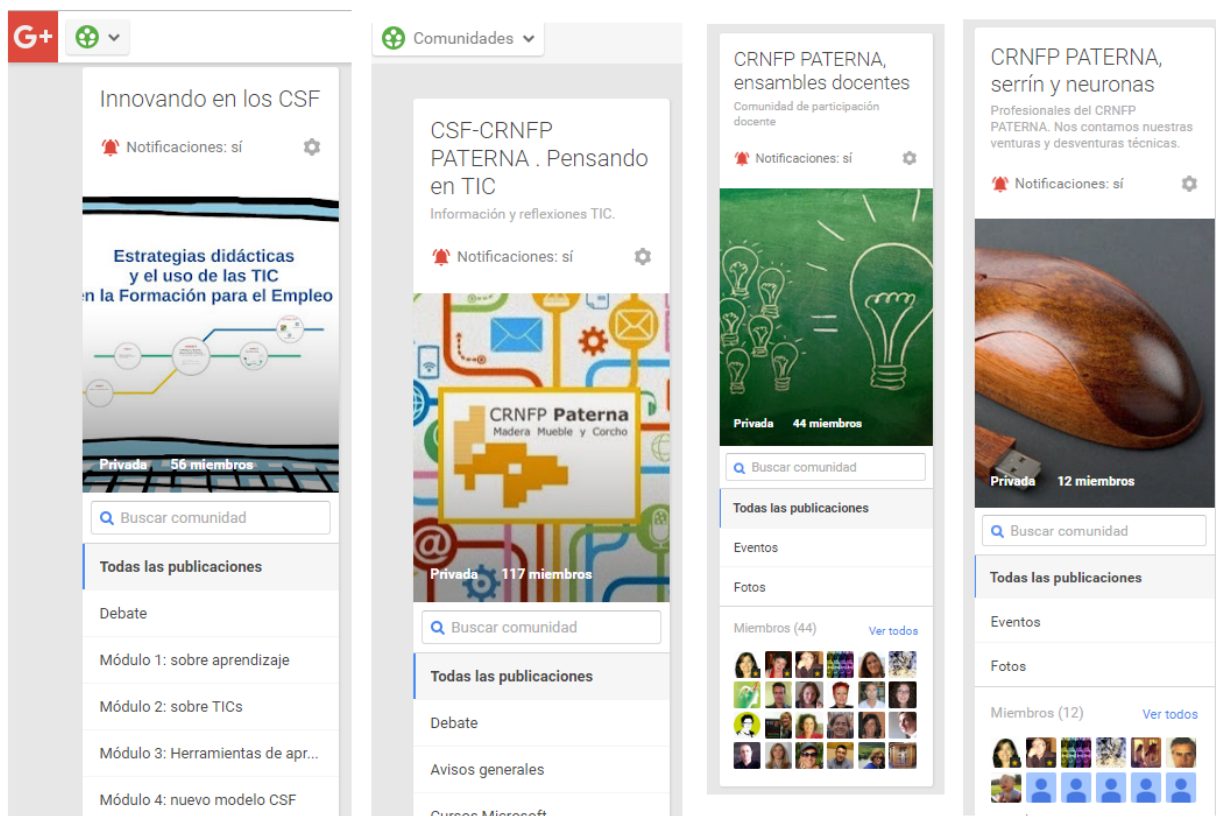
G+

Innovando en los CSF

Notificaciones: sí

Estrategias didácticas
y el uso de las TIC
en la Formación para el Empleo

Privada 56 miembros

Buscar comunidad

Todas las publicaciones

Debate

Módulo 1: sobre aprendizaje

Módulo 2: sobre TICs

Módulo 3: Herramientas de apr...

Módulo 4: nuevo modelo CSF

Comunidades

CSF-CRNFP PATERNA . Pensando en TIC

Información y reflexiones TIC.

Notificaciones: sí

CRNFP Paterna
Madera Mueble y Corcho

Privada 117 miembros

Buscar comunidad

Todas las publicaciones

Debate

Avisos generales

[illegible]

CRNFP PATERNA, ensambles docentes

Comunidad de participación docente

Notificaciones: sí

Privada 44 miembros

Buscar comunidad

Todas las publicaciones

Eventos

Fotos

Miembros (44) Ver todos

CRNFP PATERNA, serrín y neuronas

Profesionales del CRNFP PATERNA. Nos contamos nuestras venturas y desventuras técnicas.

Notificaciones: sí

Privada 12 miembros

Buscar comunidad

Todas las publicaciones

Eventos

Fotos

Miembros (12) Ver todos